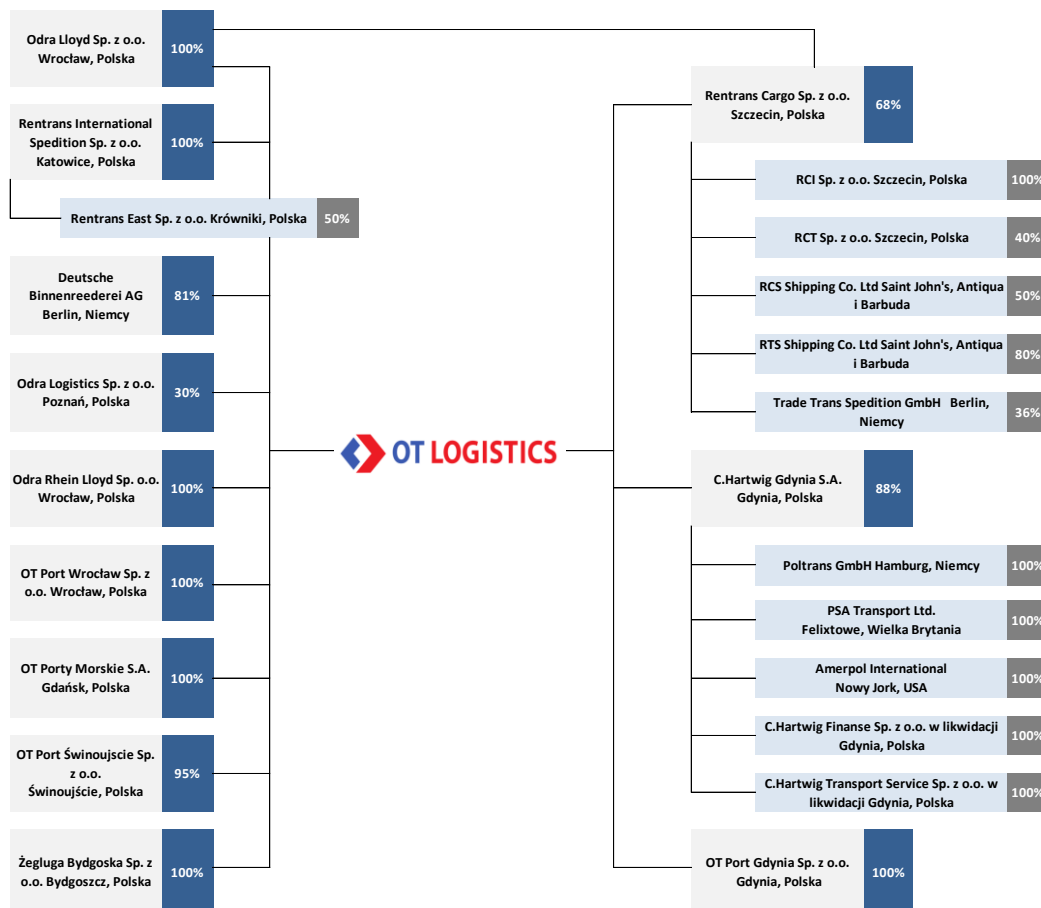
Odra Lloyd Sp. z o.o. Wrocław, Polska 100%

Rentrans International Spedition Sp. z o.o. Katowice, Polska 100%

Rentrans East Sp. z o.o. Krówniki, Polska 50%

Deutsche Binnenreederei AG Berlin, Niemcy 81%

Odra Logistics Sp. z o.o. Poznań, Polska 30%

Odra Rhein Lloyd Sp. o.o. Wrocław, Polska 100%

OT Port Wrocław Sp. z o.o. Wrocław, Polska 100%

OT Porty Morskie S.A. Gdańsk, Polska 100%

OT Port Świnoujscie Sp. z o.o. Świnoujście, Polska 95%

Żegluga Bydgoska Sp. z o.o. Bydgoszcz, Polska 100%

OT LOGISTICS

Rentrans Cargo Sp. z o.o. Szczecin, Polska 68%

RCI Sp. z o.o. Szczecin, Polska 100%

RCT Sp. z o.o. Szczecin, Polska 40%

RCS Shipping Co. Ltd Saint John's, Antiqua i Barbuda 50%

RTS Shipping Co. Ltd Saint John's, Antiqua i Barbuda 80%

Trade Trans Spedition GmbH Berlin, Niemcy 36%

C.Hartwig Gdynia S.A. Gdynia, Polska 88%

Poltrans GmbH Hamburg, Niemcy 100%

PSA Transport Ltd. Felixtowe, Wielka Brytania 100%

Amerpol International Nowy Jork, USA 100%

C.Hartwig Finanse Sp. z o.o. w likwidacji Gdynia, Polska 100%

C.Hartwig Transport Service Sp. z o.o. w likwidacji Gdynia, Polska 100%

OT Port Gdynia Sp. z o.o. Gdynia, Polska 100%